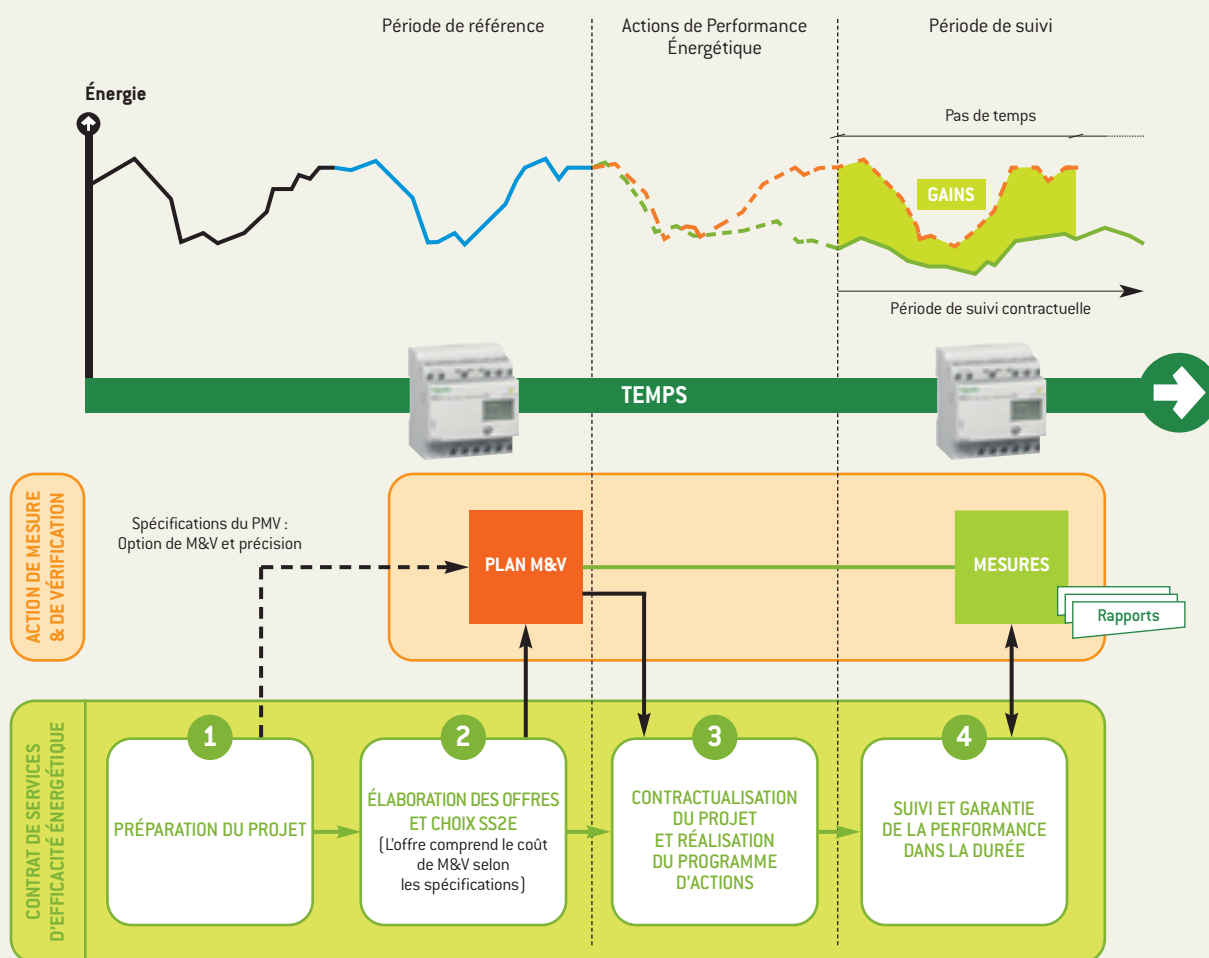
Période de référence

Actions de Performance Énergétique

Période de suivi

Énergie

Pas de temps

GAINS

Période de suivi contractuelle

TEMPS

ACTION DE MESURE & DE VÉRIFICATION

Spécifications du PMV : Option de M&V et précision

PLAN M&V

MESURES

Rapports

CONTRAT DE SERVICES D'EFFICACITÉ ÉNERGÉTIQUE

1

PRÉPARATION DU PROJET

2

ÉLABORATION DES OFFRES ET CHOIX SS2E

(L'offre comprend le coût de M&V selon les spécifications)

3

CONTRACTUALISATION DU PROJET ET RÉALISATION DU PROGRAMME D'ACTIONS

4

SUIVI ET GARANTIE DE LA PERFORMANCE DANS LA DURÉE